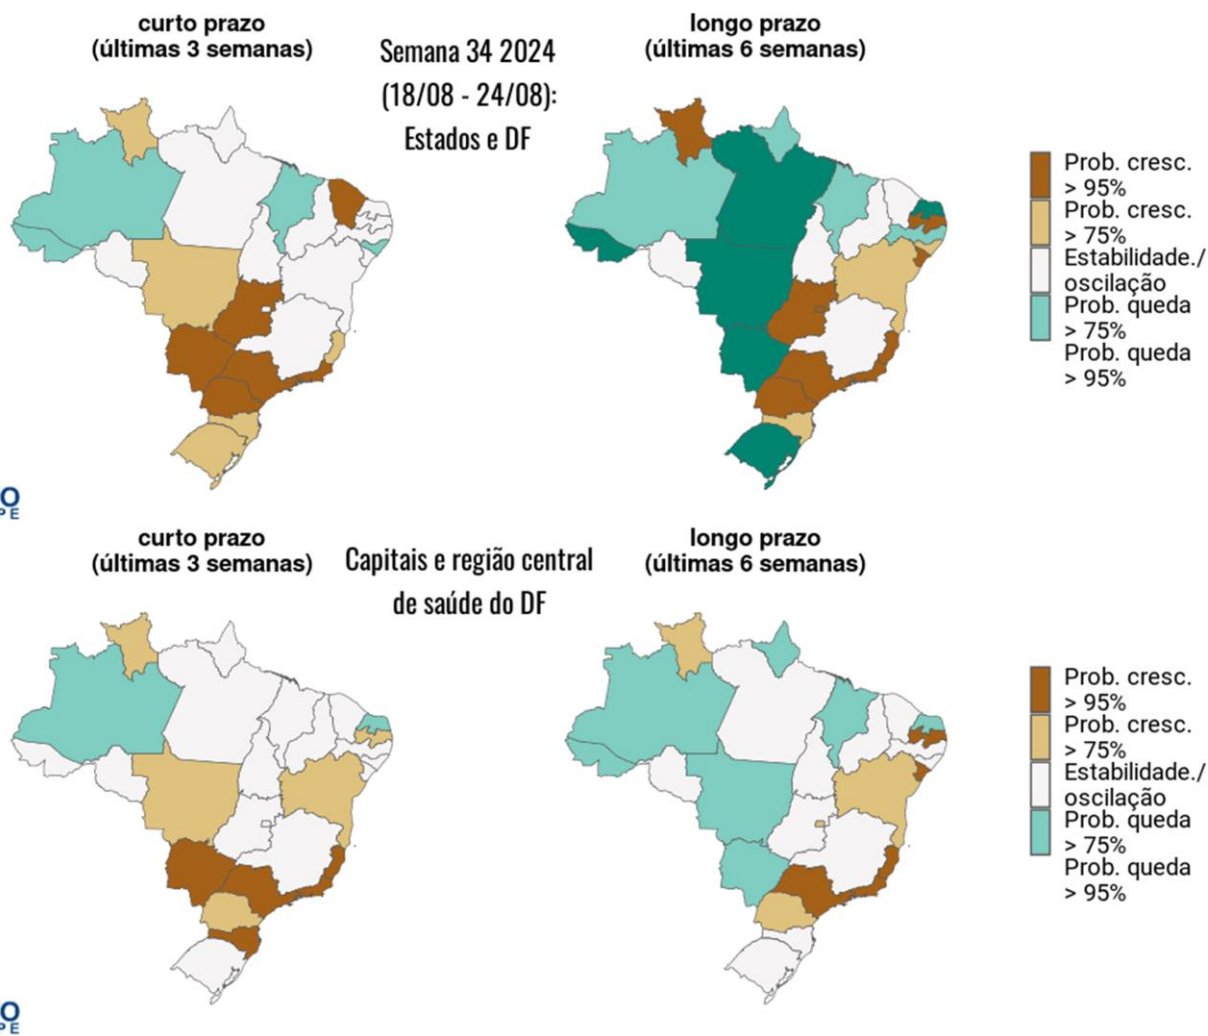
curto prazo
(últimas 3 semanas)

Semana 34 2024
(18/08 - 24/08):
Estados e DF

longo prazo
(últimas 6 semanas)

Prob. cresc. > 95%
Prob. cresc. > 75%
Estabilidade./ oscilação
Prob. queda > 75%
Prob. queda > 95%

curto prazo
(últimas 3 semanas)

Capitais e região central
de saúde do DF

longo prazo
(últimas 6 semanas)

Prob. cresc. > 95%
Prob. cresc. > 75%
Estabilidade./ oscilação
Prob. queda > 75%
Prob. queda > 95%